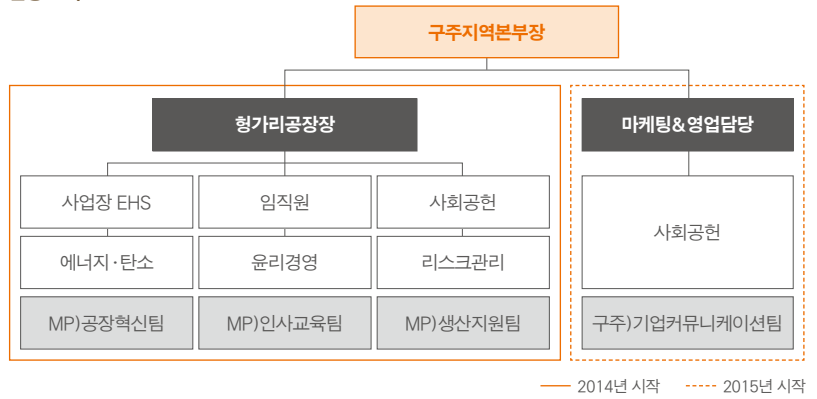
구주지역본부장

헝가리공장장

사업장 EHS

임직원

사회공헌

에너지·탄소

윤리경영

리스크관리

MP)공장혁신팀

MP)인사교육팀

MP)생산지원팀

마케팅&영업담당

사회공헌

구주)기업커뮤니케이션팀

2014년 시작

2015년 시작